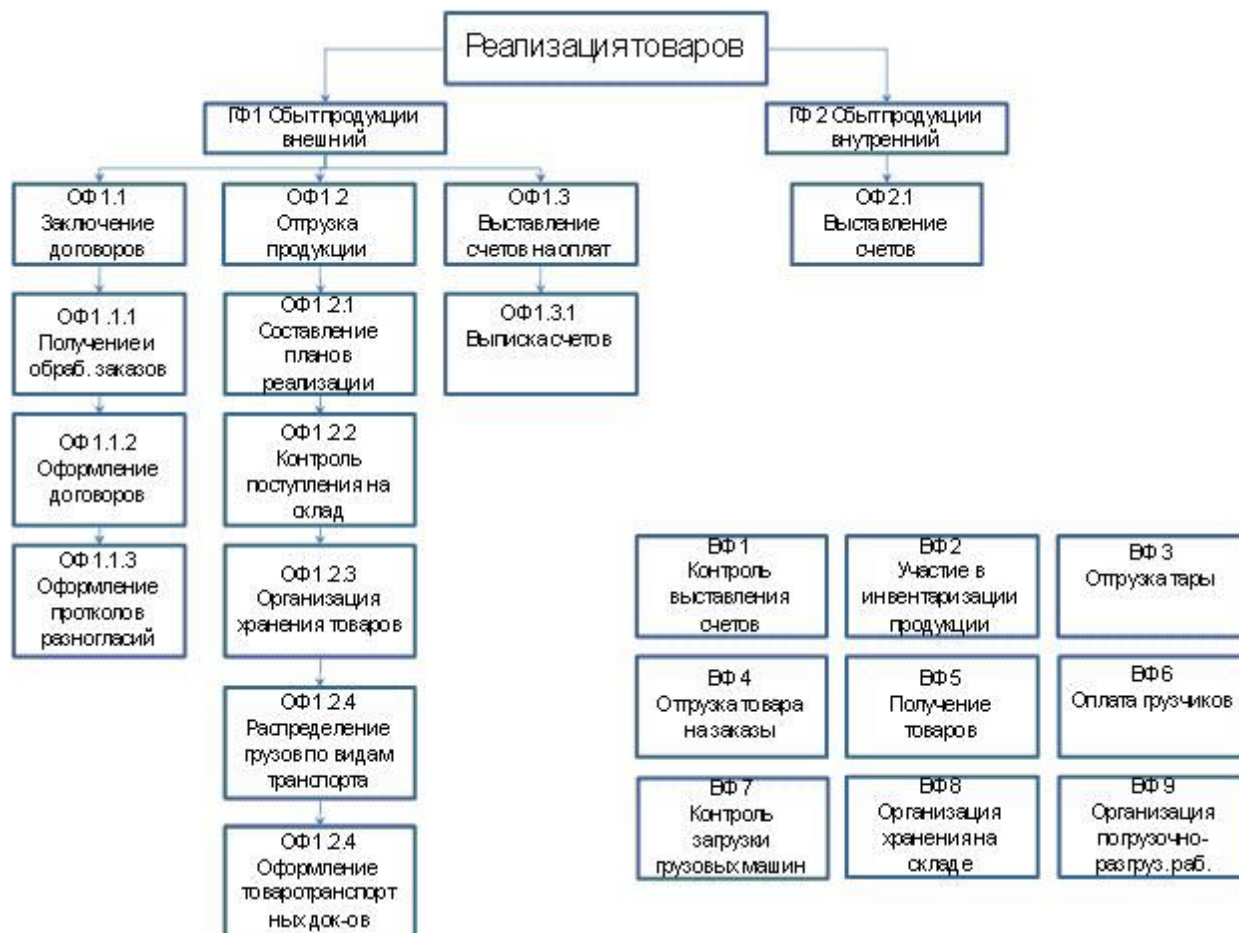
Реализациятоваров

ГФ1 Сбытпродукции внешний

ГФ 2 Сбытпродукции внутренний

ОФ1.1 Заключение договоров

ОФ1.1.1 Получениеи обраб. заказов

ОФ1.1.2 Оформление договоров

ОФ1.1.3 Оформление протколов разногласий

ОФ1.2 Отпрузка продукции

ОФ1.2.1 Составление планов реализации

ОФ1.2.2 Контроль поступления на склад

ОФ1.2.3 Организация хранения товаров

ОФ1.2.4 Распределение грузов по видам транспорта

ОФ1.2.4 Оформление товаротранспортных док-ов

ОФ1.3 Выставление счетов на оплат

ОФ1.3.1 Выписка счетов

ОФ2.1 Выставление счетов

ВФ1 Контроль выставления счетов

ВФ2 Участие в инвентаризации продукции

ВФ3 Отпрузка тары

ВФ4 Отпрузка товара на заказы

ВФ5 Получение товаров

ВФ6 Оплата грузчиков

ВФ7 Контроль загрузки грузовых машин

ВФ8 Организация хранения на складе

ВФ9 Организация погрузочно-разгруз. раб.